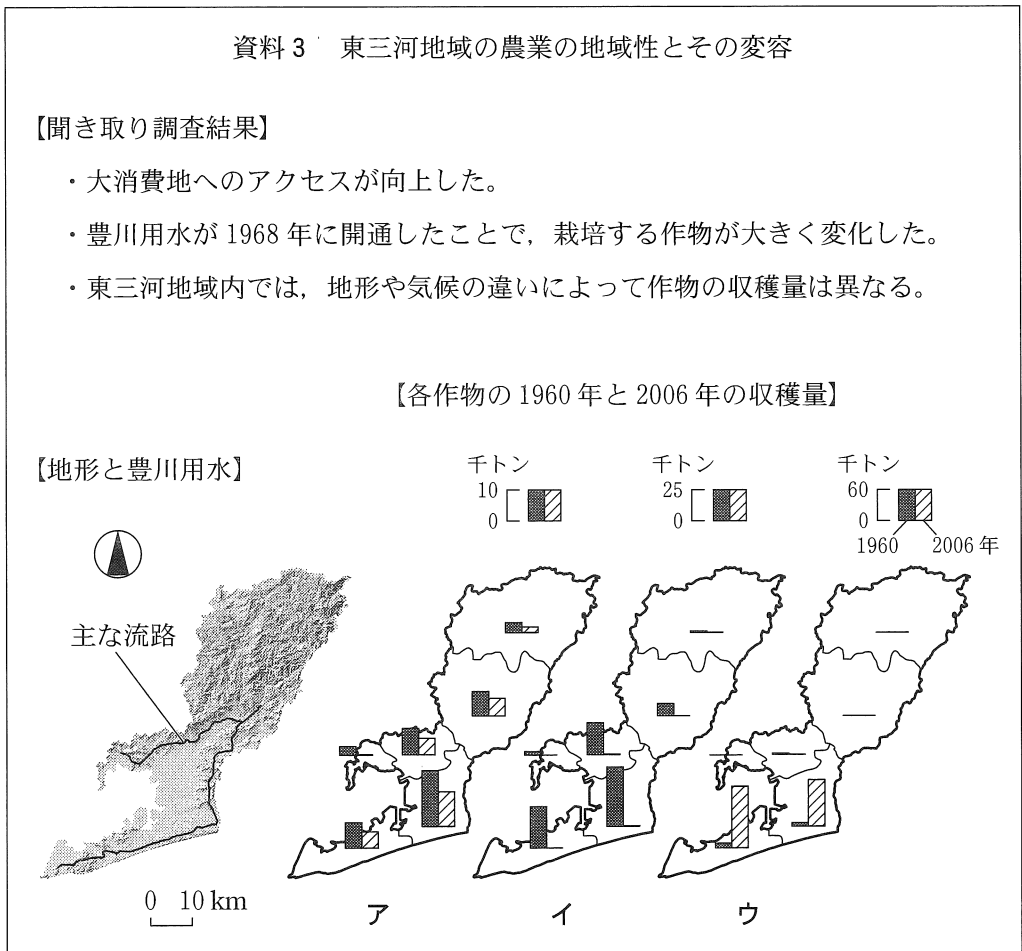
資料3　東三河地域の農業の地域性とその変容

【聞き取り調査結果】

・大消費地へのアクセスが向上した。

・豊川用水が 1968 年に開通したことで，栽培する作物が大きく変化した。

・東三河地域内では，地形や気候の違いによって作物の収穫量は異なる。

【各作物の 1960 年と 2006 年の収穫量】

【地形と豊川用水】

主な流路

0　10 km

千トン
10
0

千トン
25
0

千トン
60
0
1960　2006 年

ア　イ　ウ